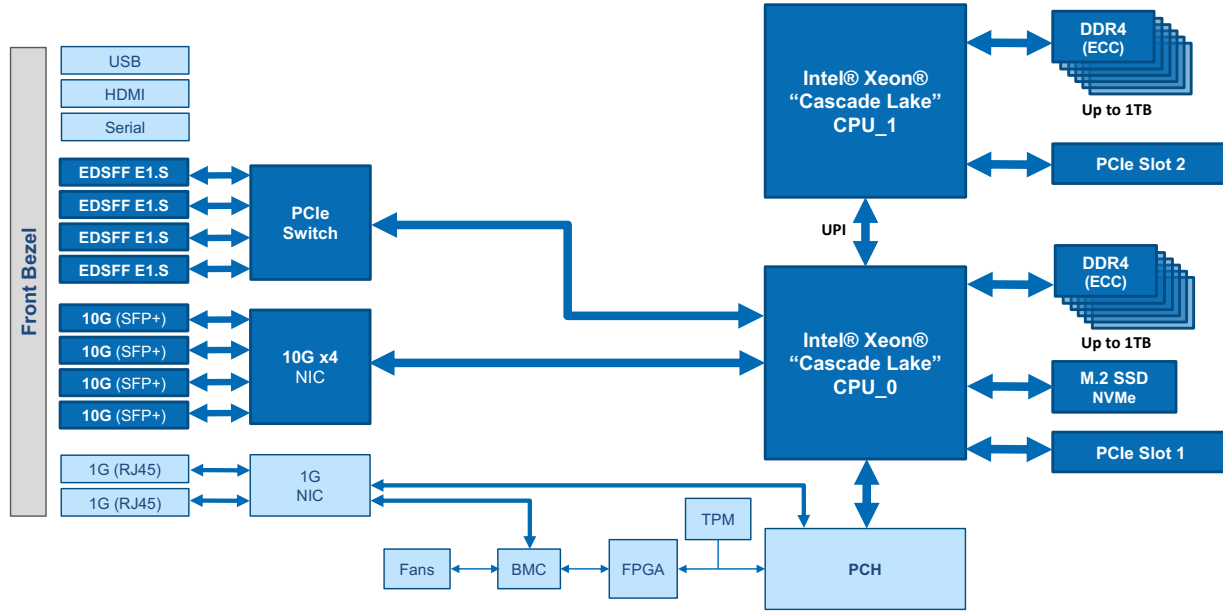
Front Bezel

USB

HDMI

Serial

EDSFF E1.S

EDSFF E1.S

EDSFF E1.S

EDSFF E1.S

PCIe Switch

10G (SFP+)

10G (SFP+)

10G (SFP+)

10G (SFP+)

10G x4 NIC

1G (RJ45)

1G (RJ45)

1G NIC

Intel® Xeon® “Cascade Lake” CPU_1

DDR4 (ECC)

Up to 1TB

PCIe Slot 2

UPI

Intel® Xeon® “Cascade Lake” CPU_0

DDR4 (ECC)

Up to 1TB

M.2 SSD NVMe

PCIe Slot 1

TPM

Fans

BMC

FPGA

PCH